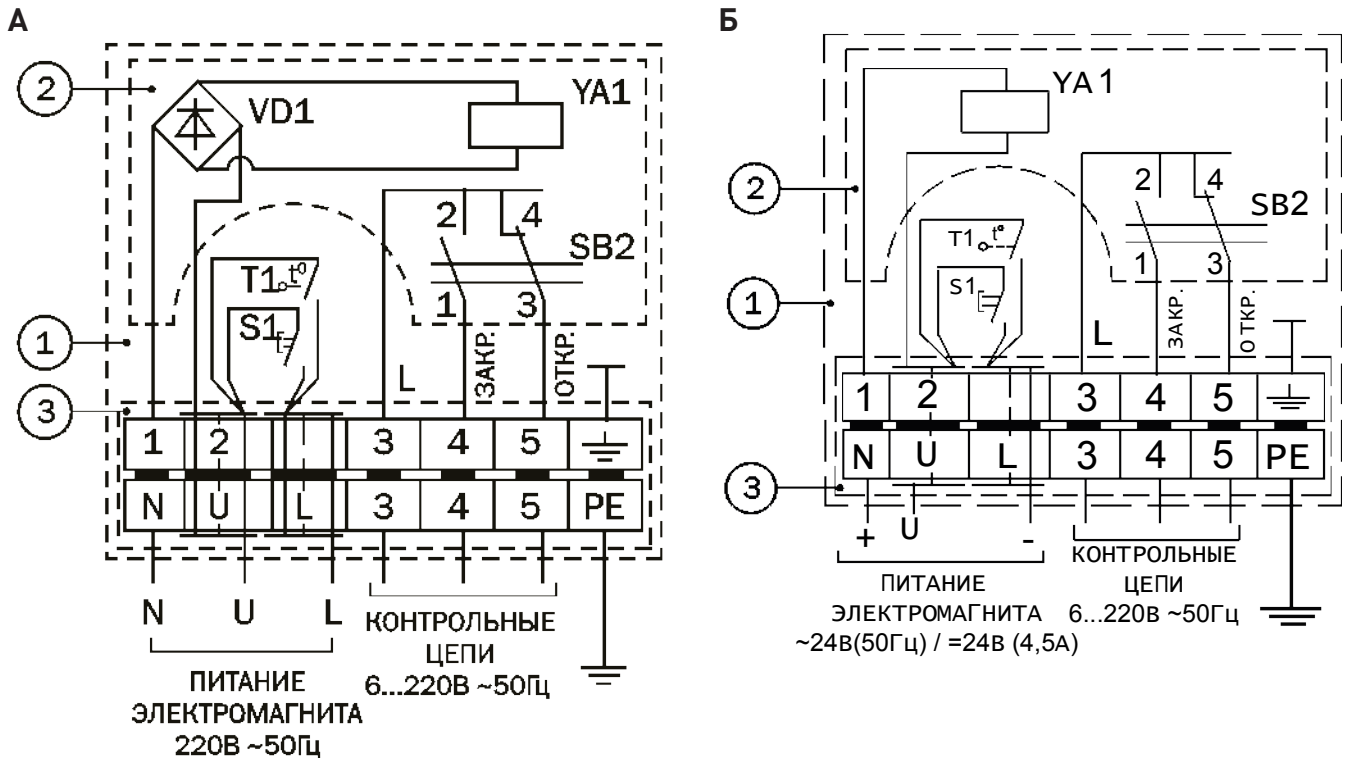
А

2
VD1
YA1
T1 $t^0$
S1
2 4
SB2
1 3
1
L
ЗАКР.
ОТКР.
3
1 2 3 4 5
N U L 3 4 5 PE
N U L
КОНТРОЛЬНЫЕ ЦЕПИ 6...220В ~50Гц
ПИТАНИЕ ЭЛЕКТРОМАГНИТА 220В ~50Гц

Б

YA 1
2
T1 $t^o$
S1
2 4
SB2
1 3
1
L
ЗАКР.
ОТКР.
1 2 3 4 5
N U L 3 4 5 PE
3
+ U -
ПИТАНИЕ ЭЛЕКТРОМАГНИТА ~24В(50Гц) / =24В (4,5А)
КОНТРОЛЬНЫЕ ЦЕПИ 6...220В ~50Гц